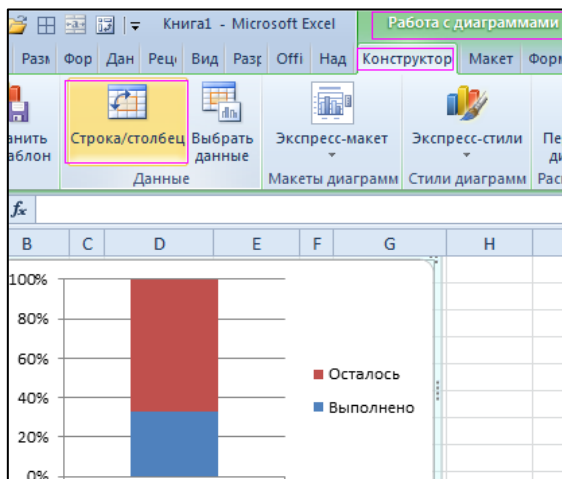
Книга1 - Microsoft Excel
Работа с диаграммами
Разм Фор Дан Рец Вид Разр Offi Над Конструктор Макет Форм
анить аблон
Строка/столбец Выбрать данные
Данные
Экспресс-макет
Макеты диаграмм
Экспресс-стили
Стили диаграмм
Пе ди Рас
fx
B C D E F G H
100%
80%
60%
40%
20%
0%
Осталось
Выполнено